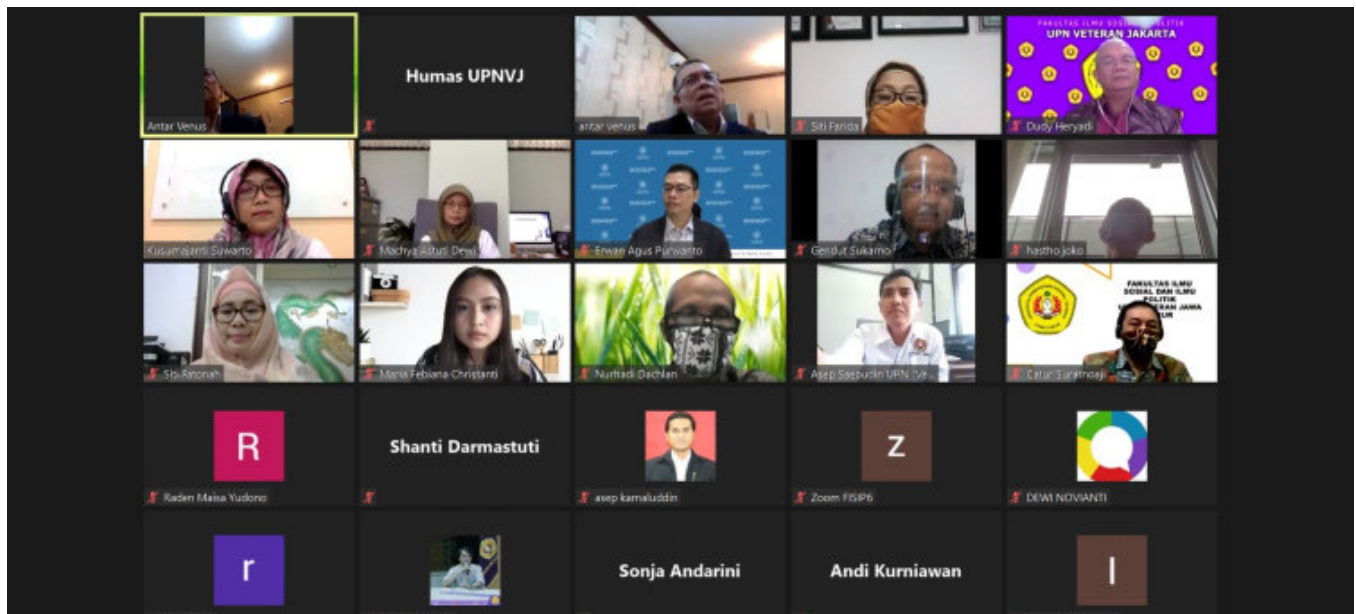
Antar Venus

Humas UPNVJ

antar venus

Siti Farida

FAKULTAS ILMU SOSIAL DAN ILMU POLITIK
UPN VETERAN JAKARTA

Dudy Heryadi

Kusumajanti Suwarto

Machya Astuti Dewi

Erwan Agus Purwanto

Gendut Sukarno

hastho joko

Siti Fatonah

Maria Febiana Christanti

Nurhadi Dachlan

Asep Saepudin UPN "Ve

FAKULTAS ILMU SOSIAL DAN ILMU POLITIK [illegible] VETERAN JAWA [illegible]UR

Catur Suratnoaji

R

Raden Maisa Yudono

Shanti Darmastuti

asep kamaluddin

Z

Zoom FISIP6

DEWI NOVIANTI

r

Sonja Andarini

Andi Kurniawan

I